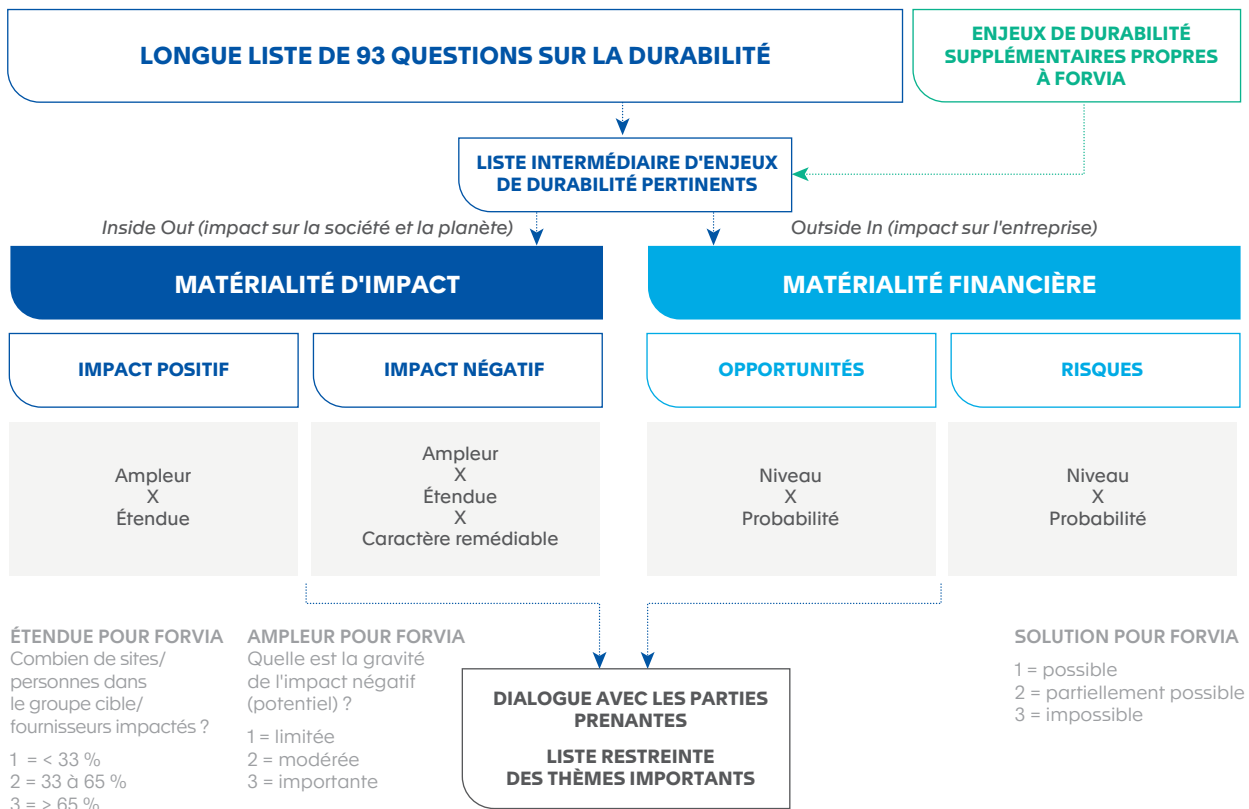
LONGUE LISTE DE 93 QUESTIONS SUR LA DURABILITÉ

ENJEUX DE DURABILITÉ SUPPLÉMENTAIRES PROPRES À FORVIA

LISTE INTERMÉDIAIRE D'ENJEUX DE DURABILITÉ PERTINENTS

Inside Out (impact sur la société et la planète)

Outside In (impact sur l'entreprise)

MATÉRIALITÉ D'IMPACT

MATÉRIALITÉ FINANCIÈRE

IMPACT POSITIF

IMPACT NÉGATIF

OPPORTUNITÉS

RISQUES

Ampleur
X
Étendue

Ampleur
X
Étendue
X
Caractère remédiable

Niveau
X
Probabilité

Niveau
X
Probabilité

ÉTENDUE POUR FORVIA
Combien de sites/ personnes dans le groupe cible/ fournisseurs impactés ?

1 = < 33 %
2 = 33 à 65 %
3 = > 65 %

AMPLEUR POUR FORVIA
Quelle est la gravité de l'impact négatif (potentiel) ?

1 = limitée
2 = modérée
3 = importante

DIALOGUE AVEC LES PARTIES PRENANTES

LISTE RESTREINTE DES THÈMES IMPORTANTS

SOLUTION POUR FORVIA

1 = possible
2 = partiellement possible
3 = impossible